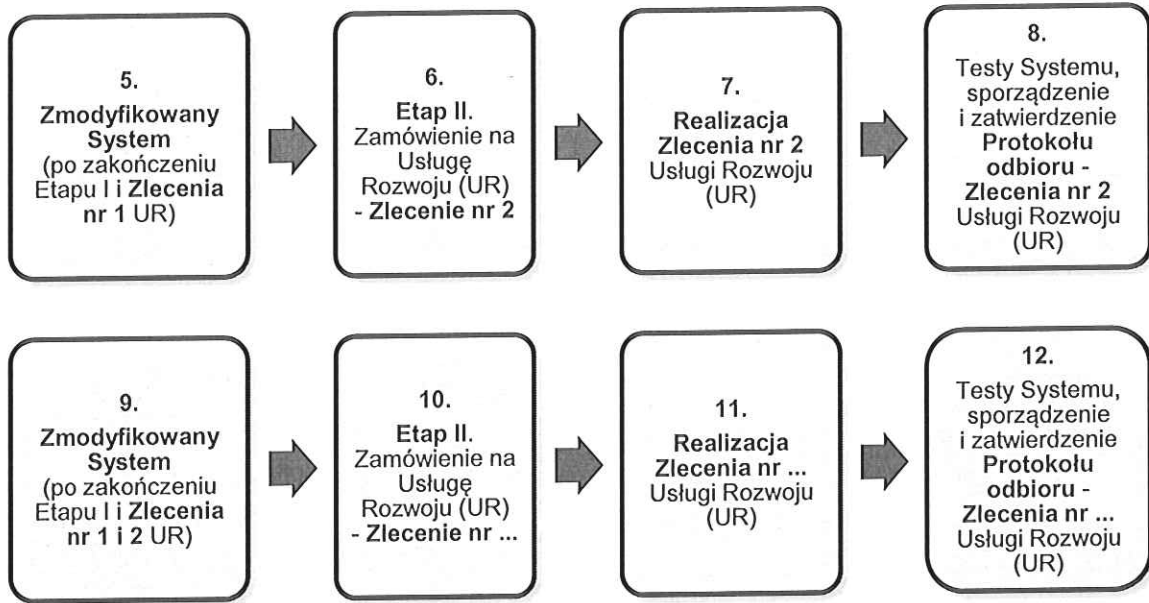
5.
Zmodyfikowany System (po zakończeniu Etapu I i Zlecenia nr 1 UR)

6.
Etap II. Zamówienie na Usługę Rozwoju (UR) - Zlecenie nr 2

7.
Realizacja Zlecenia nr 2 Usługi Rozwoju (UR)

8.
Testy Systemu, sporządzenie i zatwierdzenie Protokołu odbioru - Zlecenia nr 2 Usługi Rozwoju (UR)

9.
Zmodyfikowany System (po zakończeniu Etapu I i Zlecenia nr 1 i 2 UR)

10.
Etap II. Zamówienie na Usługę Rozwoju (UR) - Zlecenie nr ...

11.
Realizacja Zlecenia nr ... Usługi Rozwoju (UR)

12.
Testy Systemu, sporządzenie i zatwierdzenie Protokołu odbioru - Zlecenia nr ... Usługi Rozwoju (UR)